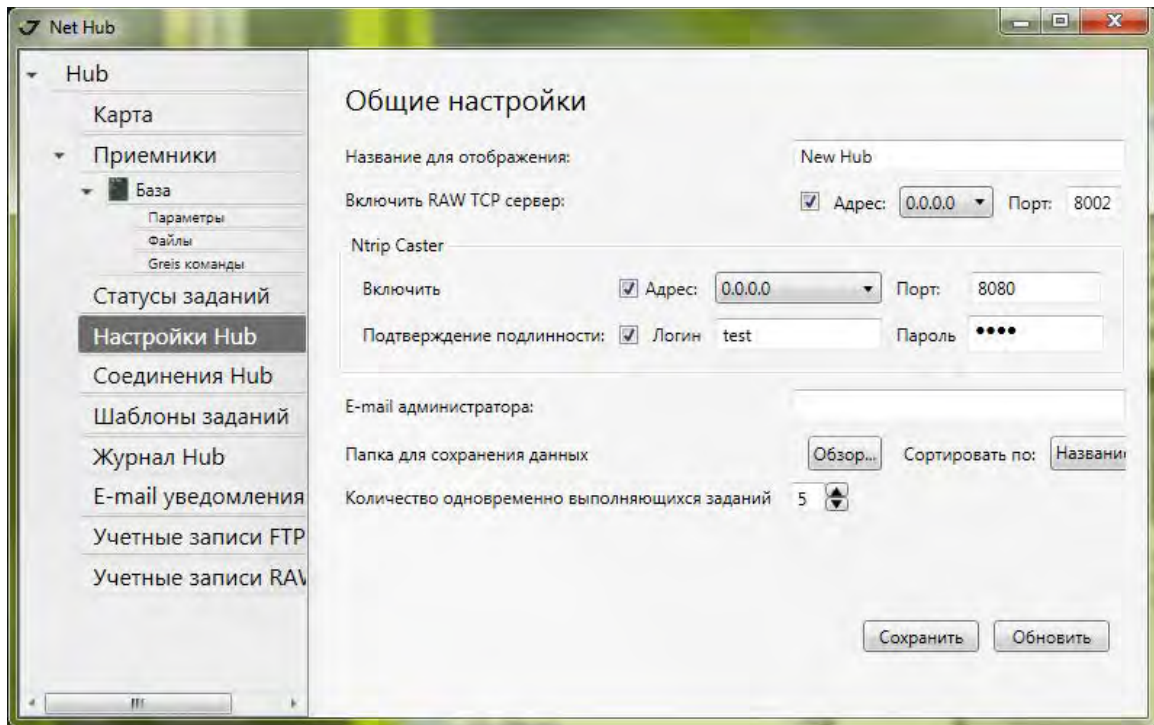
Net Hub

Hub
Карта
Приемники
База
Параметры
Файлы
Greis команды
Статусы заданий
Настройки Hub
Соединения Hub
Шаблоны заданий
Журнал Hub
E-mail уведомления
Учетные записи FTP
Учетные записи RAV

Общие настройки

Название для отображения: New Hub

Включить RAW TCP сервер: Адрес: 0.0.0.0 Порт: 8002

Ntrip Caster

Включить Адрес: 0.0.0.0 Порт: 8080

Подтверждение подлинности: Логин test Пароль ••••

E-mail администратора:

Папка для сохранения данных Обзор... Сортировать по: Названи

Количество одновременно выполняющихся заданий 5

Сохранить Обновить